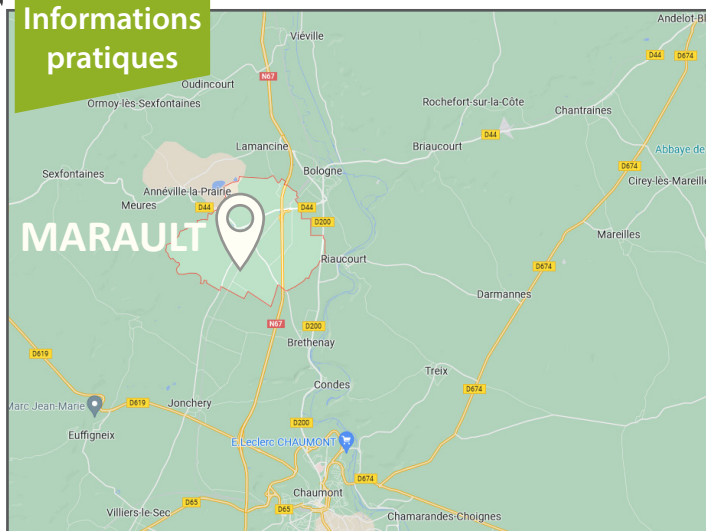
Informations pratiques

MARAULT

Andelot-Bl
Viéville
Oudincourt
N67
D44
D674
Ormoy-lès-Sexfontaines
Rochefort-sur-la-Côte
Chantraines
Lamancine
D44
Briaucourt
Abbaye de
Bologne
Sexfontaines
Annéville-la-Prairie
D674
Cirey-lès-Mareilles
Meures
D44
D44
D200
Mareilles
Riaucourt
D674
Darmannes
N67
D200
Brethenay
D619
Condes
Treix
D674
Marc Jean-Marie
D619
Jonchery
Euffigneix
D200
E.Leclerc CHAUMONT
D674
Chaumont
D65
D65
Villiers-le-Sec
Chamarandes-Choignes